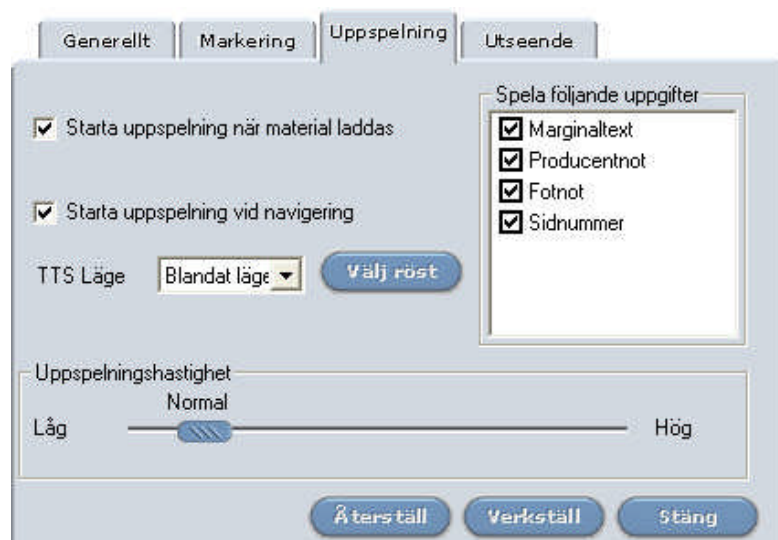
Generellt Markering Uppspelning Utseende

Starta uppspelning när material laddas

Starta uppspelning vid navigering

TTS Läge Blandat läge Välj röst

Spela följande uppgifter
Marginaltext
Producentnot
Fotnot
Sidnummer

Uppspelningshastighet
Normal
Låg Hög

Återställ Verkställ Stäng